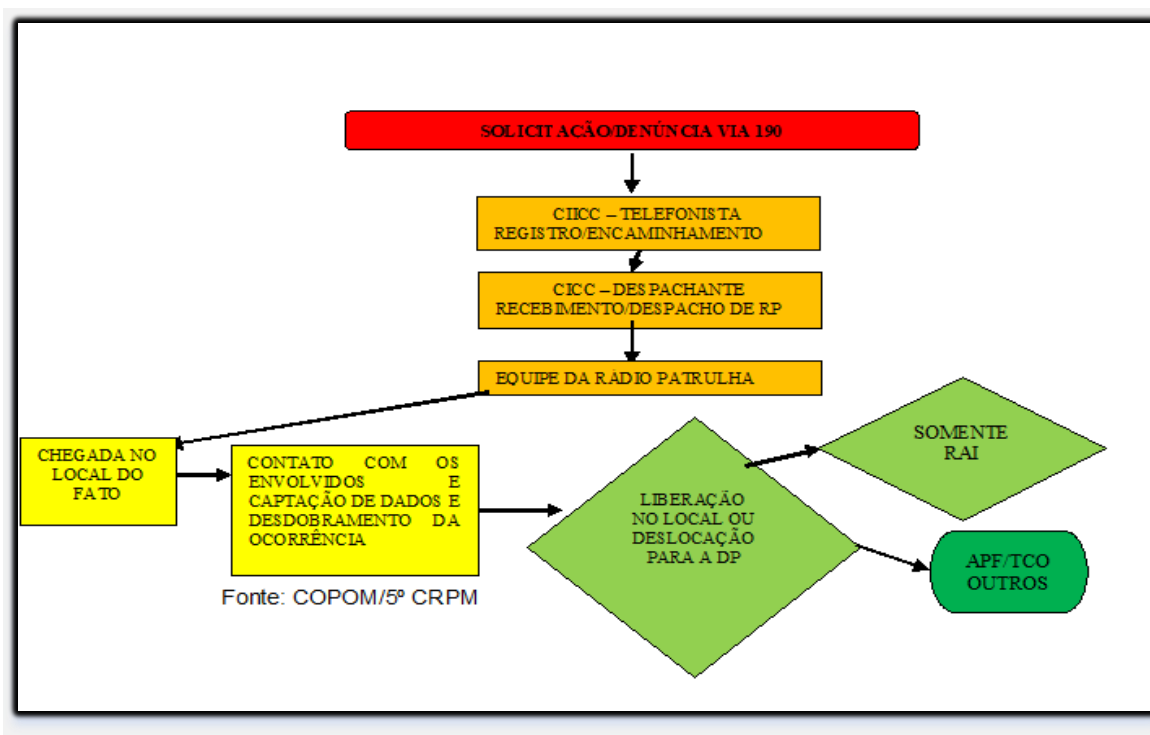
SOLICITACÃO/DENÚNCIA VIA 190

CIICC – TELEFONISTA
REGISTRO/ENCAMINHAMENTO

CICC – DESPACHANTE
RECEBIMENTO/DESPACHO DE RP

EQUIPE DA RÁDIO PATRULHA

CHEGADA NO LOCAL DO FATO

CONTATO COM OS ENVOLVIDOS E CAPTAÇÃO DE DADOS E DESDOBRAMENTO DA OCORRÊNCIA

LIBERAÇÃO NO LOCAL OU DESLOCAÇÃO PARA A DP

SOMENTE RAI

APF/TCO OUTROS

Fonte: COPOM/5º CRPM